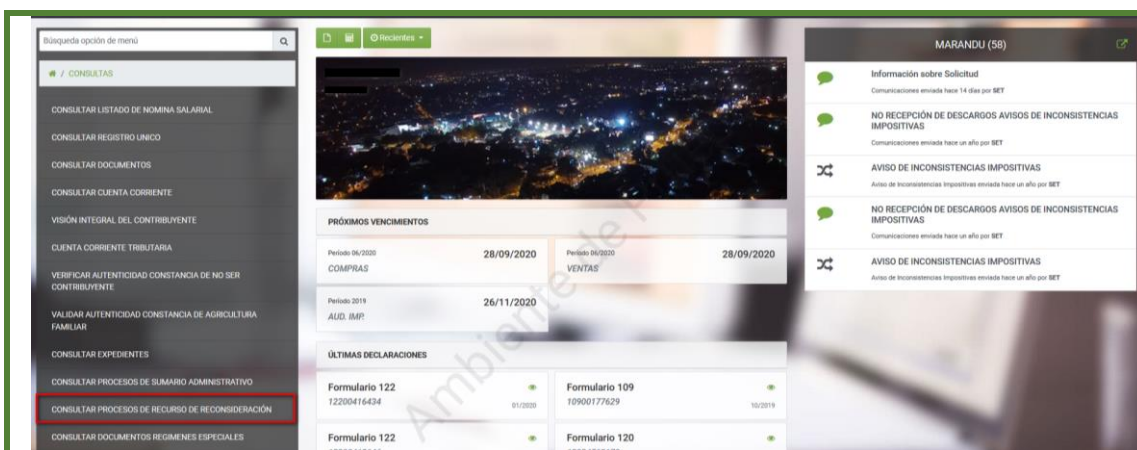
Búsqueda opción de menú

/ CONSULTAS

CONSULTAR LISTADO DE NOMINA SALARIAL

CONSULTAR REGISTRO UNICO

CONSULTAR DOCUMENTOS

CONSULTAR CUENTA CORRIENTE

VISIÓN INTEGRAL DEL CONTRIBUYENTE

CUENTA CORRIENTE TRIBUTARIA

VERIFICAR AUTENTICIDAD CONSTANCIA DE NO SER CONTRIBUYENTE

VALIDAR AUTENTICIDAD CONSTANCIA DE AGRICULTURA FAMILIAR

CONSULTAR EXPEDIENTES

CONSULTAR PROCESOS DE SUMARIO ADMINISTRATIVO

CONSULTAR PROCESOS DE RECURSO DE RECONSIDERACIÓN

CONSULTAR DOCUMENTOS REGIMENES ESPECIALES

Recientes

PRÓXIMOS VENCIMIENTOS

Período 06/2020
28/09/2020
COMPRAS

Período 06/2020
28/09/2020
VENTAS

Período 2019
26/11/2020
AUD. IMP.

ÚLTIMAS DECLARACIONES

Formulario 122
12200416434
01/2020

Formulario 109
10900177629
10/2019

Formulario 122

Formulario 120

Ambiente de P

MARANDU (58)

Información sobre Solicitud
Comunicaciones enviada hace 14 días por SET

NO RECEPCIÓN DE DESCARGOS AVISOS DE INCONSISTENCIAS IMPOSITIVAS
Comunicaciones enviada hace un año por SET

AVISO DE INCONSISTENCIAS IMPOSITIVAS
Aviso de Inconsistencias Impositivas enviada hace un año por SET

NO RECEPCIÓN DE DESCARGOS AVISOS DE INCONSISTENCIAS IMPOSITIVAS
Comunicaciones enviada hace un año por SET

AVISO DE INCONSISTENCIAS IMPOSITIVAS
Aviso de Inconsistencias Impositivas enviada hace un año por SET